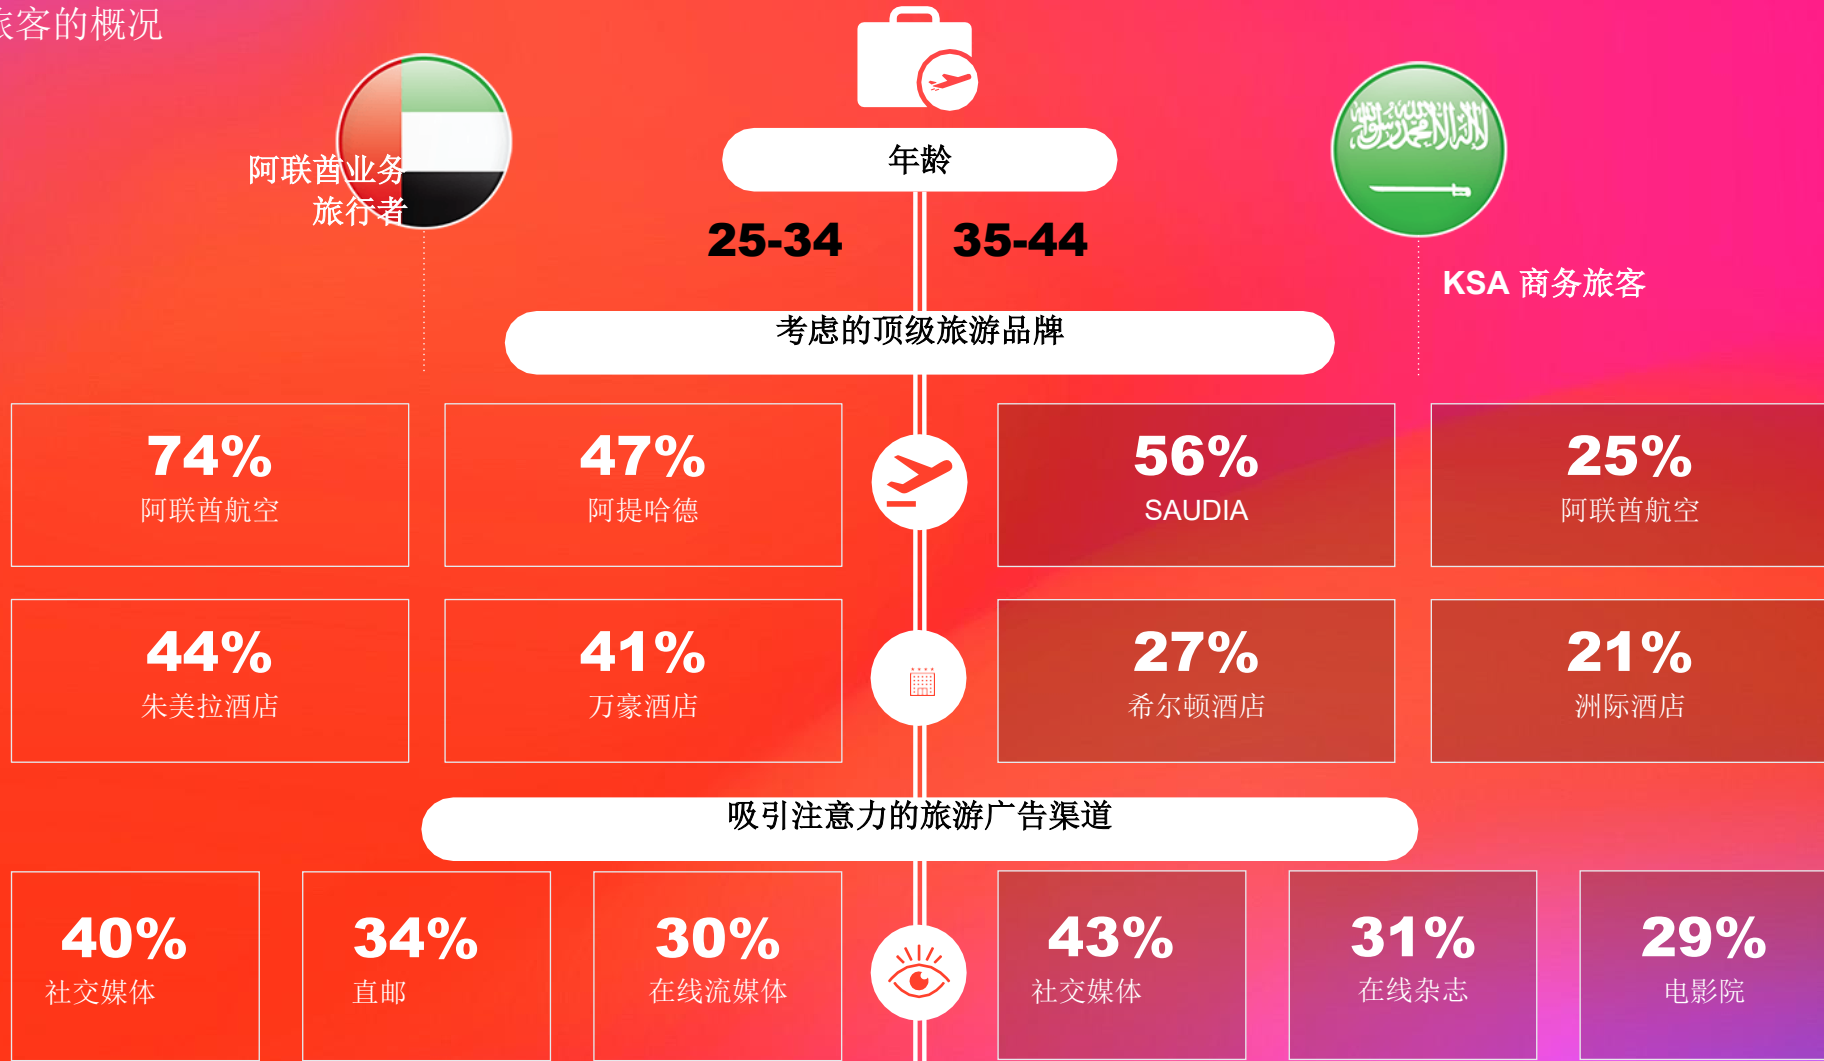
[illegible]客的概况

阿联酋业务旅行者

年龄

25-34

35-44

KSA 商务旅客

考虑的顶级旅游品牌

74%
阿联酋航空

47%
阿提哈德

56%
SAUDIA

25%
阿联酋航空

44%
朱美拉酒店

41%
万豪酒店

27%
希尔顿酒店

21%
洲际酒店

吸引注意力的旅游广告渠道

40%
社交媒体

34%
直邮

30%
在线流媒体

43%
社交媒体

31%
在线杂志

29%
电影院